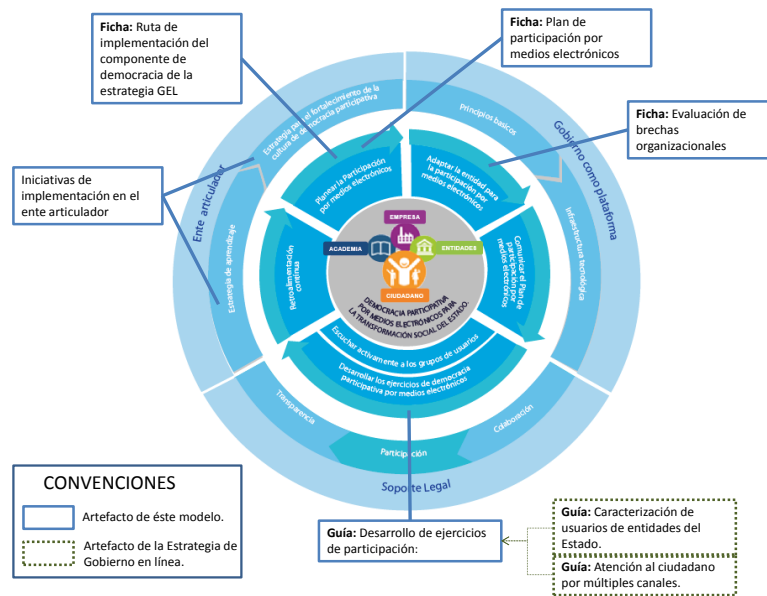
**Ficha:** Ruta de implementación del componente de democracia de la estrategia GEL

**Ficha:** Plan de participación por medios electrónicos

**Ficha:** Evaluación de brechas organizacionales

Iniciativas de implementación en el ente articulador

Estrategia para el fortalecimiento de la cultura de democracia participativa

Principios básicos

Gobierno como plataforma

Ente articulador

Planear la Participación por medios electrónicos

Adaptar la entidad para la participación por medios electrónicos

Estrategia de aprendizaje

Infraestructura tecnológica

EMPRESA

ACADEMIA

ENTIDADES

CIUDADANO

Retroalimentación continua

Comunicar el Plan de participación por medios electrónicos

DEMOCRACIA PARTICIPATIVA POR MEDIOS ELECTRÓNICOS PARA LA TRANSFORMACIÓN SOCIAL DEL ESTADO.

Escuchar activamente a los grupos de usuarios

Desarrollar los ejercicios de democracia participativa por medios electrónicos

Transparencia

Colaboración

Participación

Soporte Legal

CONVENCIONES

Artefacto de éste modelo.

Artefacto de la Estrategia de Gobierno en línea.

**Guía:** Desarrollo de ejercicios de participación:

**Guía:** Caracterización de usuarios de entidades del Estado.

**Guía:** Atención al ciudadano por múltiples canales.